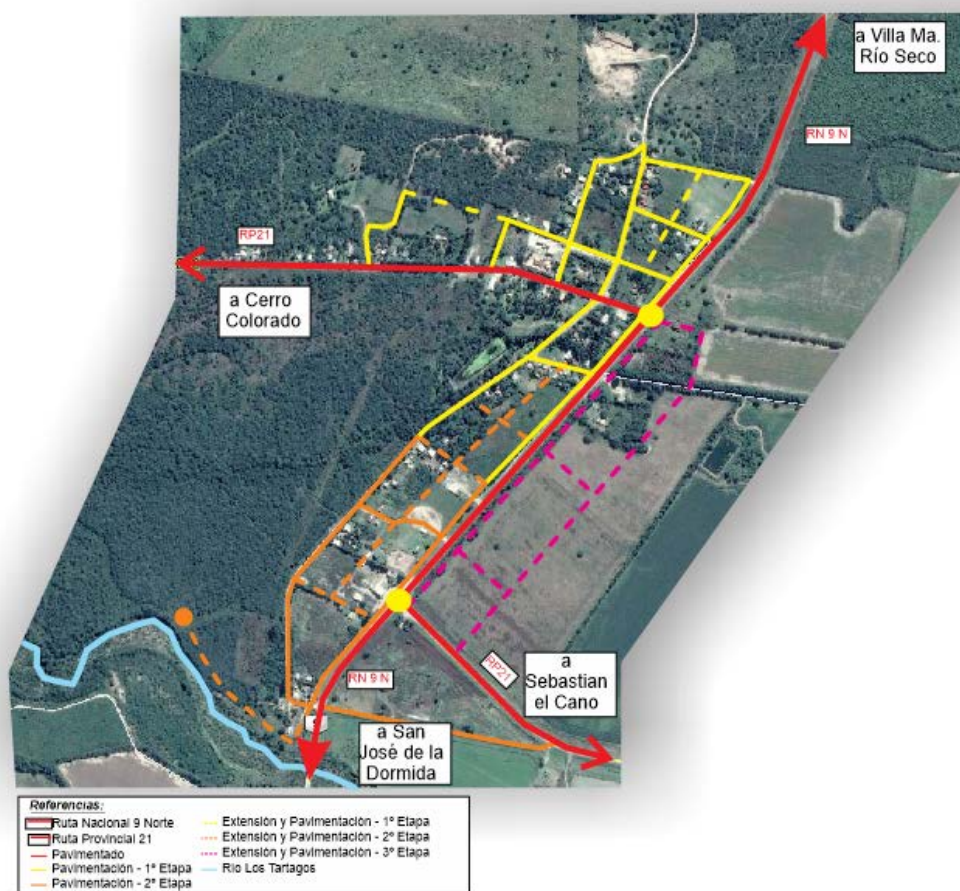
a Villa Ma. Río Seco

RN 9 N

RP21

a Cerro Colorado

RN 9 N

RP21

a Sebastian el Cano

a San José de la Dormida

Referencias:
Ruta Nacional 9 Norte
Ruta Provincial 21
Pavimentado
Pavimentación - 1º Etapa
Pavimentación - 2º Etapa
Extensión y Pavimentación - 1º Etapa
Extensión y Pavimentación - 2º Etapa
Extensión y Pavimentación - 3º Etapa
Río Los Tartagos